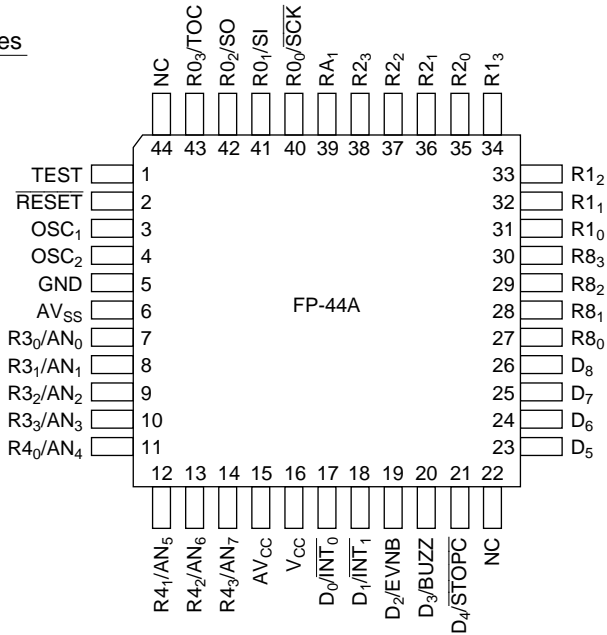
es

NC 44
R0$_3$/TOC 43
R0$_2$/SO 42
R0$_1$/SI 41
R0$_0$/$\overline{SCK}$ 40
RA$_1$ 39
R2$_3$ 38
R2$_2$ 37
R2$_1$ 36
R2$_0$ 35
R1$_3$ 34

TEST 1
$\overline{RESET}$ 2
OSC$_1$ 3
OSC$_2$ 4
GND 5
AV$_{SS}$ 6
R3$_0$/AN$_0$ 7
R3$_1$/AN$_1$ 8
R3$_2$/AN$_2$ 9
R3$_3$/AN$_3$ 10
R4$_0$/AN$_4$ 11

FP-44A

33 R1$_2$
32 R1$_1$
31 R1$_0$
30 R8$_3$
29 R8$_2$
28 R8$_1$
27 R8$_0$
26 D$_8$
25 D$_7$
24 D$_6$
23 D$_5$

12 R4$_1$/AN$_5$
13 R4$_2$/AN$_6$
14 R4$_3$/AN$_7$
15 AV$_{CC}$
16 V$_{CC}$
17 D$_0$/$\overline{INT_0}$
18 D$_1$/$\overline{INT_1}$
19 D$_2$/EVNB
20 D$_3$/BUZZ
21 D$_4$/$\overline{STOPC}$
22 NC